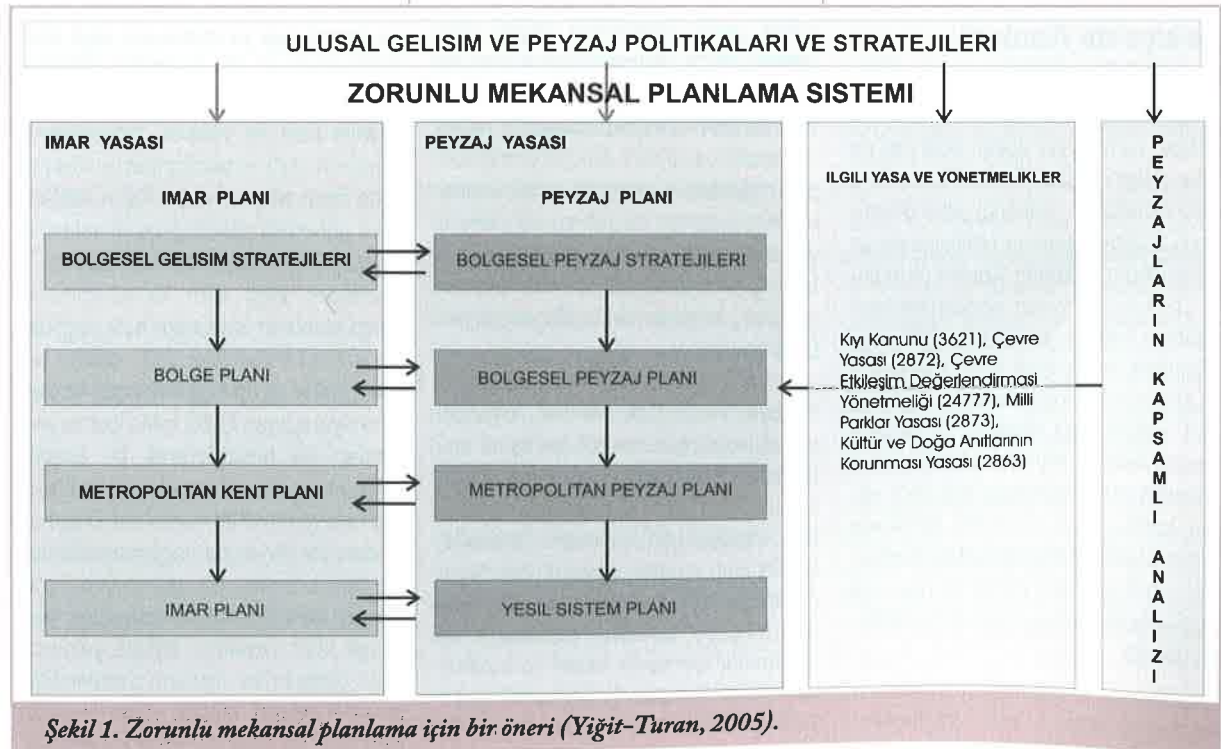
ULUSAL GELISIM VE PEYZAJ POLITIKALARI VE STRATEJILERI

ZORUNLU MEKANSAL PLANLAMA SISTEMI

IMAR YASASI

IMAR PLANI

BOLGESEL GELISIM STRATEJILERI

BOLGE PLANI

METROPOLITAN KENT PLANI

IMAR PLANI

PEYZAJ YASASI

PEYZAJ PLANI

BOLGESEL PEYZAJ STRATEJILERI

BOLGESEL PEYZAJ PLANI

METROPOLITAN PEYZAJ PLANI

YESIL SISTEM PLANI

ILGILI YASA VE YONETMELIKLER

Kıyı Kanunu (3621), Çevre Yasası (2872), Çevre Etkileşim Değerlendirmesi Yönetmeliği (24777), Milli Parklar Yasası (2873), Kültür ve Doğa Anıtlarının Korunması Yasası (2863)

PEYZAJLARIN KAPSAMLI ANALIZI

Şekil 1. Zorunlu mekansal planlama için bir öneri (Yiğit-Turan, 2005).